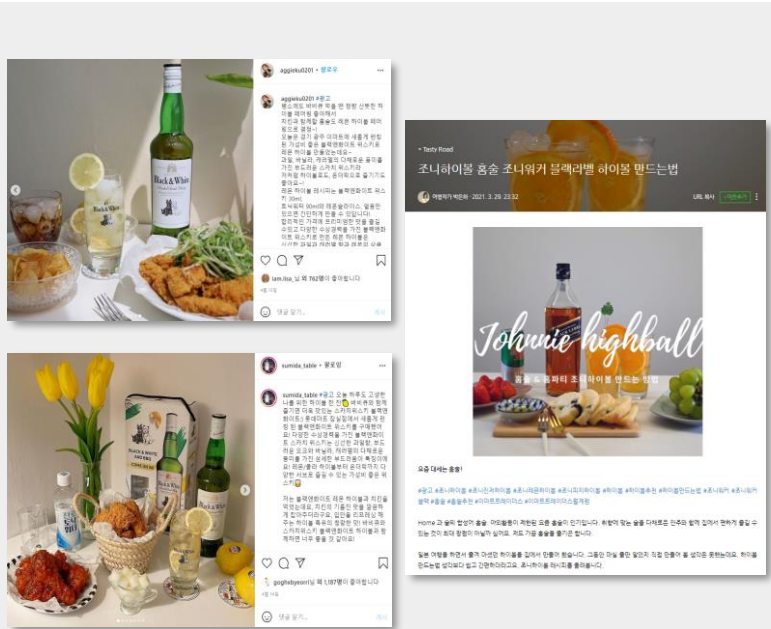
aggieku0201 • 팔로우

aggieku0201 #광고
불스위도 바비큐 먹을 땐 항상 신봉한 하이볼 페어링 좋아해서
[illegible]

iam.lisa_님 외 762명이 좋아합니다

댓글 달기...

sumida_table • 팔로잉

sumida_table #광고 오늘 하루도 고생한 나를 위한 하이볼 한 잔
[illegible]

goghebyeon님 외 1,107명이 좋아합니다

댓글 달기...

Tasty Road

조니하이볼 홈술 조니워커 블랙라벨 하이볼 만드는법

여행작가 박은하 · 2021. 3. 29. 23:32

URL 복사

Johnnie highball

홈술 & 홈파티 조니하이볼 만드는 방법

요즘 대세는 홈술!

#광고 #조니하이볼 #조니진저하이볼 #조니레몬하이볼 #조니자몽하이볼 #하이볼 #하이볼추천 #하이볼만드는법 #조니워커 #조니워커블랙 #홈술 #홈술추천 #마이조니하이볼 #마이조니하이볼레시피

Home과 술의 합성어 홈술. 어드벤처가 제한된 요즘 홈술이 인기입니다. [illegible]

일본 여행을 하면서 즐겨 마셨던 하이볼을 집에서 만들어 봤습니다. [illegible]